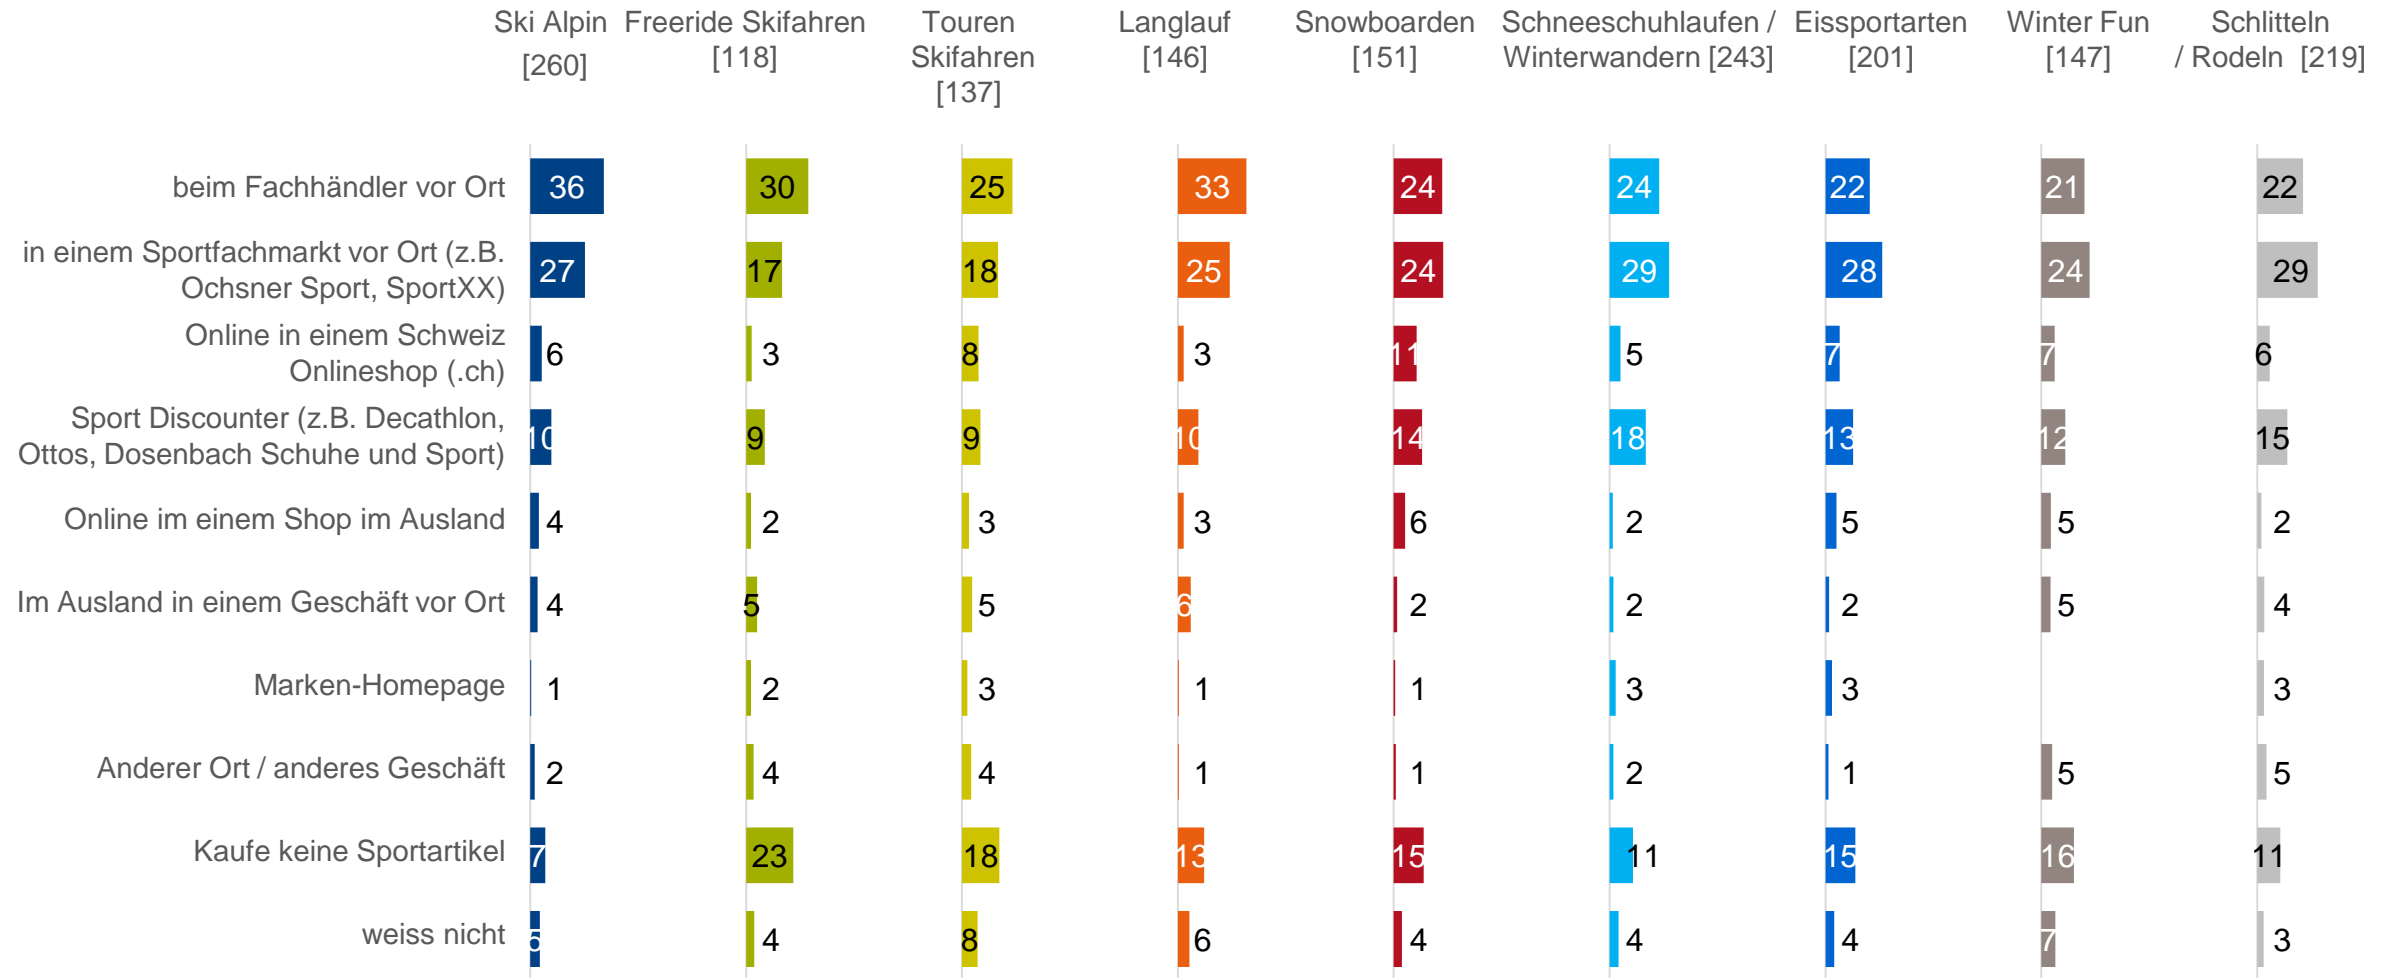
|  | Ski Alpin [260] | Freeride Skifahren [118] | Touren Skifahren [137] | Langlauf [146] | Snowboarden [151] | Schneeschuhlaufen / Winterwandern [243] | Eissportarten [201] | Winter Fun [147] | Schlitteln / Rodeln [219] |
|---|---|---|---|---|---|---|---|---|---|
| beim Fachhändler vor Ort | 36 | 30 | 25 | 33 | 24 | 24 | 22 | 21 | 22 |
| in einem Sportfachmarkt vor Ort (z.B. Ochsner Sport, SportXX) | 27 | 17 | 18 | 25 | 24 | 29 | 28 | 24 | 29 |
| Online in einem Schweiz Onlineshop (.ch) | 6 | 3 | 8 | 3 | 11 | 5 | 7 | 7 | 6 |
| Sport Discounter (z.B. Decathlon, Ottos, Dosenbach Schuhe und Sport) | 10 | 9 | 9 | 10 | 14 | 18 | 13 | 12 | 15 |
| Online im einem Shop im Ausland | 4 | 2 | 3 | 3 | 6 | 2 | 5 | 5 | 2 |
| Im Ausland in einem Geschäft vor Ort | 4 | 5 | 5 | 6 | 2 | 2 | 2 | 5 | 4 |
| Marken-Homepage | 1 | 2 | 3 | 1 | 1 | 3 | 3 |  | 3 |
| Anderer Ort / anderes Geschäft | 2 | 4 | 4 | 1 | 1 | 2 | 1 | 5 | 5 |
| Kaufe keine Sportartikel | 7 | 23 | 18 | 13 | 15 | 11 | 15 | 16 | 11 |
| weiss nicht | 5 | 4 | 8 | 6 | 4 | 4 | 4 | 7 | 3 |